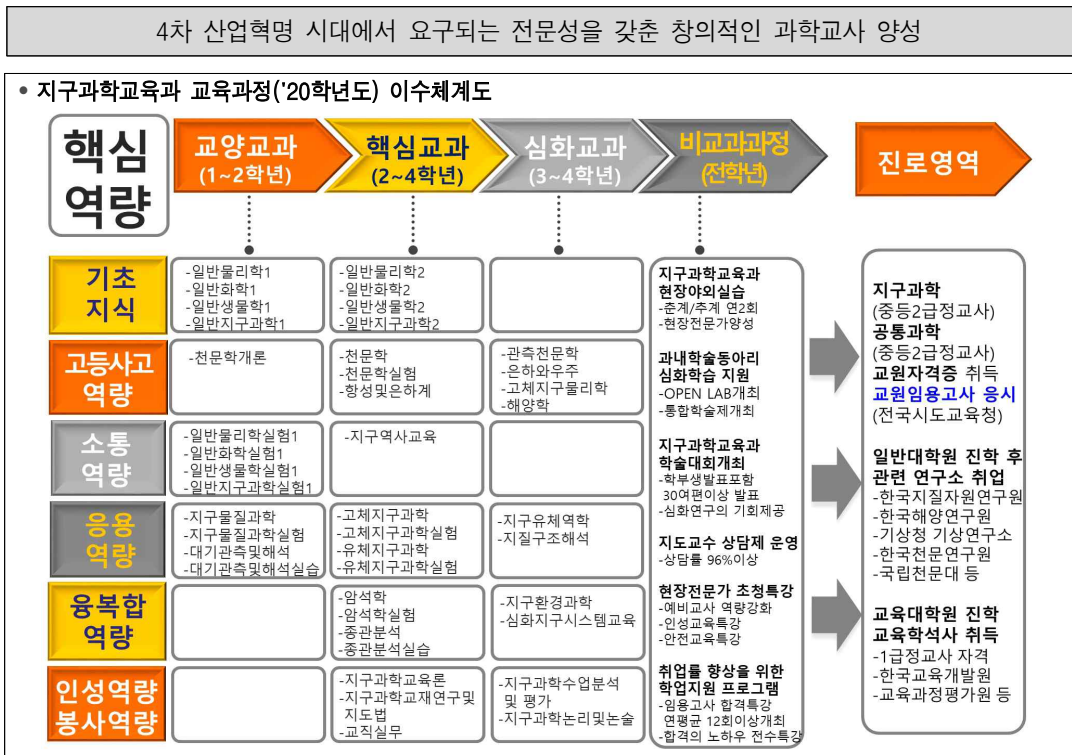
4차 산업혁명 시대에서 요구되는 전문성을 갖춘 창의적인 과학교사 양성

• 지구과학교육과 교육과정('20학년도) 이수체계도

핵심역량

교양교과 (1~2학년)

핵심교과 (2~4학년)

심화교과 (3~4학년)

비교과과정 (전학년)

진로영역

| 핵심역량 | 교양교과 | 핵심교과 | 심화교과 |
|---|---|---|---|
| 기초지식 | -일반물리학1 -일반화학1 -일반생물학1 -일반지구과학1 | -일반물리학2 -일반화학2 -일반생물학2 -일반지구과학2 | |
| 고등사고역량 | -천문학개론 | -천문학 -천문학실험 -항성및은하계 | -관측천문학 -은하와우주 -고체지구물리학 -해양학 |
| 소통역량 | -일반물리학실험1 -일반화학실험1 -일반생물학실험1 -일반지구과학실험1 | -지구역사교육 | |
| 응용역량 | -지구물질과학 -지구물질과학실험 -대기관측및해석 -대기관측및해석실습 | -고체지구과학 -고체지구과학실험 -유체지구과학 -유체지구과학실험 | -지구유체역학 -지질구조해석 |
| 융복합역량 | | -암석학 -암석학실험 -종관분석 -종관분석실습 | -지구환경과학 -심화지구시스템교육 |
| 인성역량 봉사역량 | | -지구과학교육론 -지구과학교재연구및지도법 -교직실무 | -지구과학수업분석 및 평가 -지구과학논리및논술 |

지구과학교육과 현장야외실습
-춘계/추계 연2회
-현장전문가양성

과내학술동아리 심화학습 지원
-OPEN LAB개최
-통합학술제개최

지구과학교육과 학술대회개최
-학부생발표포함 30여편이상 발표
-심화연구의 기회제공

지도교수 상담제 운영
-상담률 96%이상

현장전문가 초청특강
-예비교사 역량강화
-인성교육특강
-안전교육특강

취업률 향상을 위한 학업지원 프로그램
-임용고사 합격특강 연평균 12회이상개최
-합격의 노하우 전수특강

지구과학
(중등2급정교사)
공통과학
(중등2급정교사)
교원자격증 취득
교원임용고사 응시
(전국시도교육청)

일반대학원 진학 후 관련 연구소 취업
-한국지질자원연구원
-한국해양연구원
-기상청 기상연구소
-한국천문연구원
-국립천문대 등

교육대학원 진학 교육학석사 취득
-1급정교사 자격
-한국교육개발원
-교육과정평가원 등